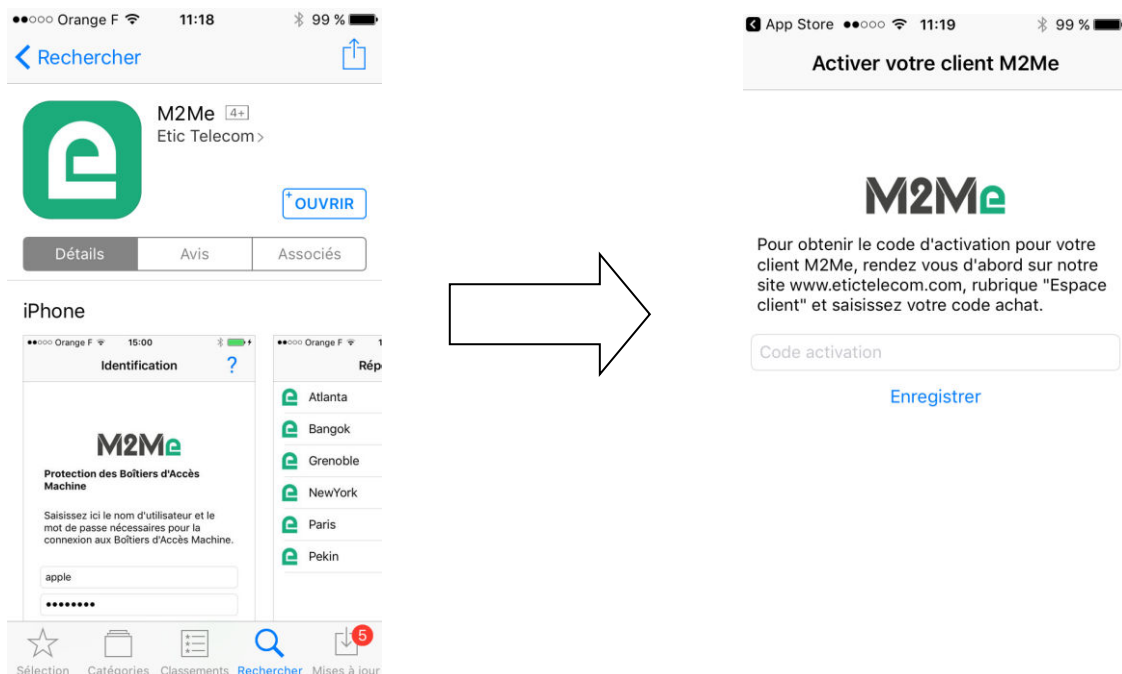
●●○○○ Orange F 11:18 99 %

Rechercher

M2Me 4+
Etic Telecom

OUVRIR

Détails | Avis | Associés

iPhone

●●○○○ Orange F 15:00
Identification ?

M2Me
Protection des Boîtiers d'Accès Machine

Saisissez ici le nom d'utilisateur et le mot de passe nécessaires pour la connexion aux Boîtiers d'Accès Machine.

apple
••••••••

●●○○○ Orange F 1
Rép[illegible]
Atlanta
Bangok
Grenoble
NewYork
Paris
Pekin

Sélection Catégories Classements Rechercher Mises à jour 5

App Store ●●○○○ 11:19 99 %
Activer votre client M2Me

M2Me

Pour obtenir le code d'activation pour votre client M2Me, rendez vous d'abord sur notre site www.etictelecom.com, rubrique "Espace client" et saisissez votre code achat.

Code activation

Enregistrer